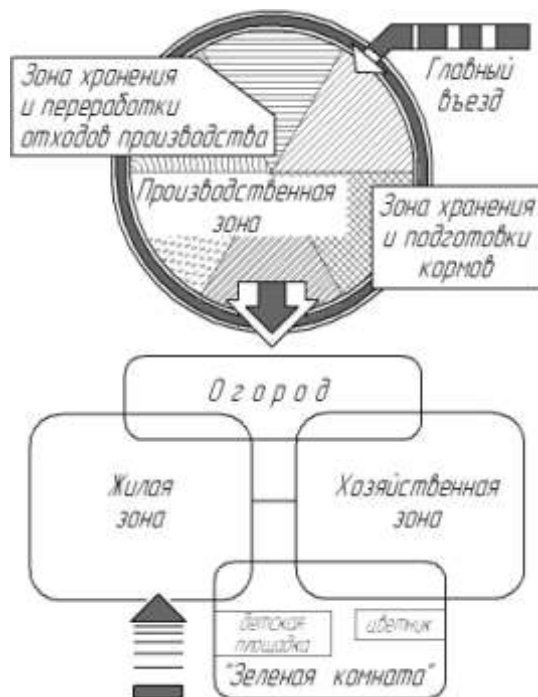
Зона хранения и переработки отходов производства

Главный въезд

Производственная зона

Зона хранения и подготовки кормов

О г о р о д

Жилая зона

Хозяйственная зона

детская площадка

цветник

"Зеленая комната"